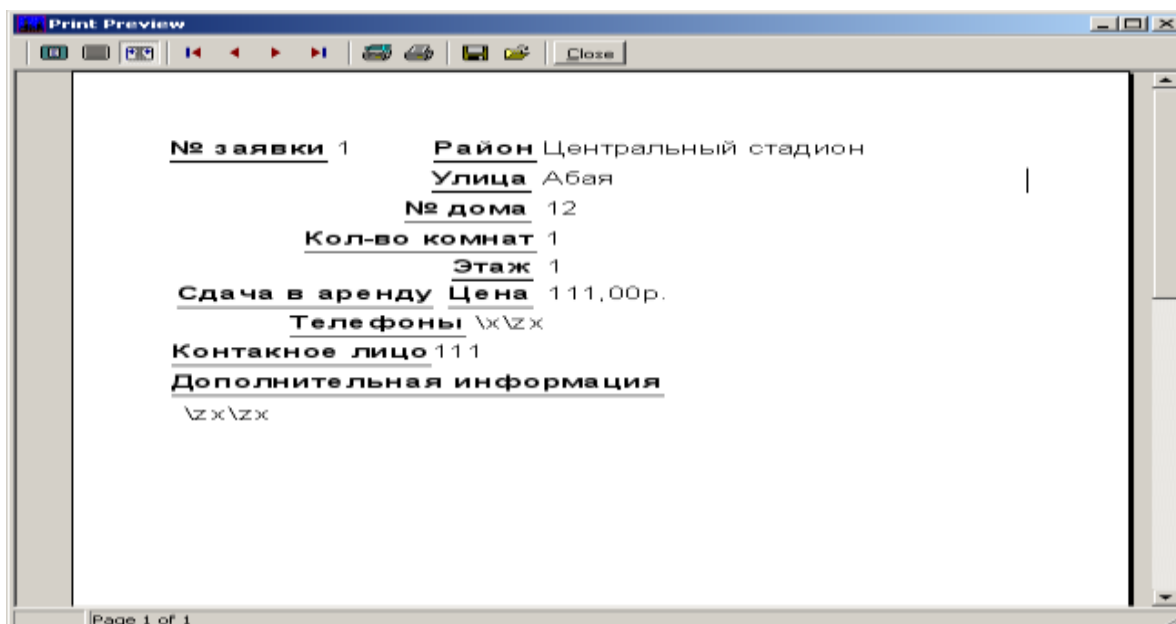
Print Preview

Close

№ заявки 1 Район Центральный стадион

Улица Абая

№ дома 12

Кол-во комнат 1

Этаж 1

Сдача в аренду Цена 111,00р.

Телефоны \x\zx

Контакное лицо 111

Дополнительная информация

\zx\zx

Page 1 of 1